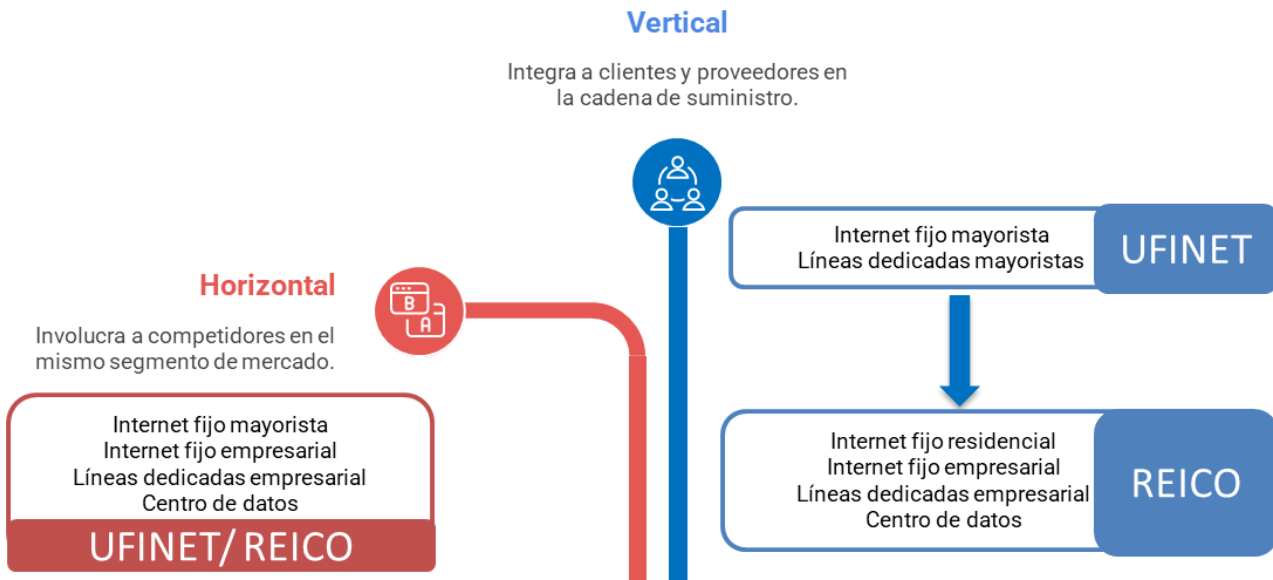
Vertical

Integra a clientes y proveedores en la cadena de suministro.

Horizontal

Involucra a competidores en el mismo segmento de mercado.

B
A

Internet fijo mayorista
Líneas dedicadas mayoristas

UFINET

Internet fijo residencial
Internet fijo empresarial
Líneas dedicadas empresarial
Centro de datos

REICO

Internet fijo mayorista
Internet fijo empresarial
Líneas dedicadas empresarial
Centro de datos

UFINET/ REICO